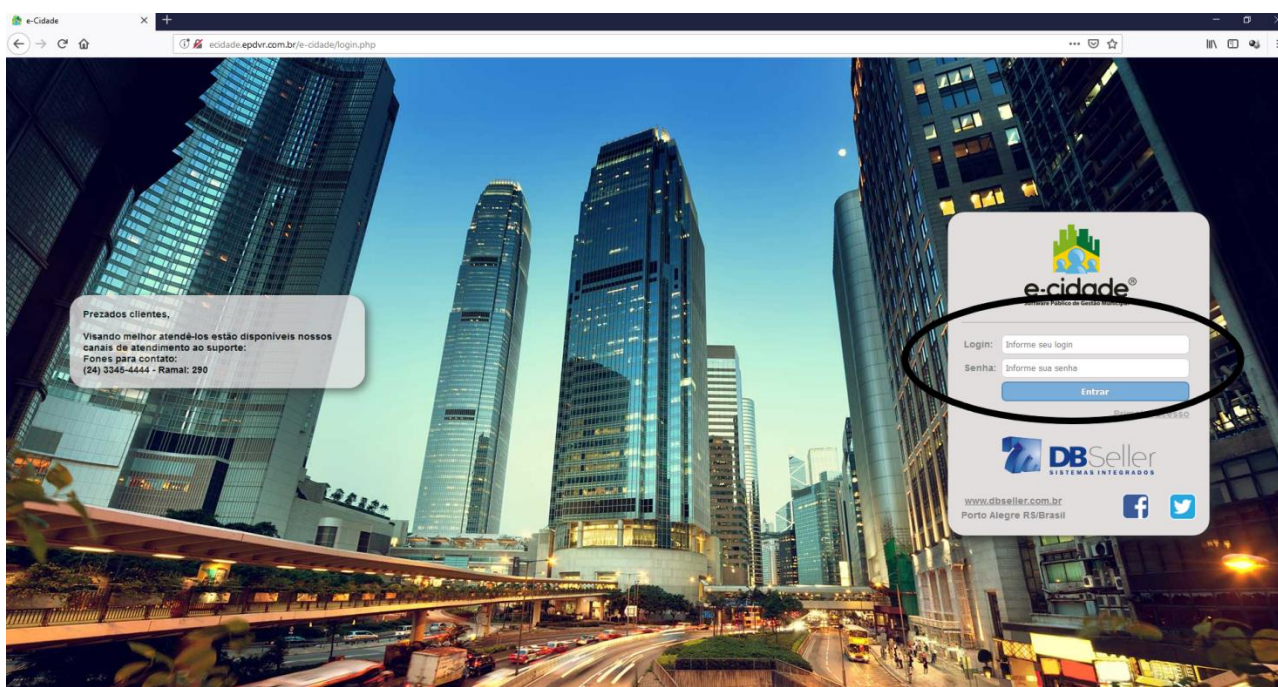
e-Cidade

ecidade.epdvr.com.br/e-cidade/login.php

Prezados clientes,

Visando melhor atendê-los estão disponíveis nossos canais de atendimento ao suporte:
Fones para contato:
(24) 3345-4444 - Ramal: 290

e-cidade®
Software Público de Gestão Municipal

Login: Informe seu login
Senha: Informe sua senha
Entrar
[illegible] acesso

DBSeller
SISTEMAS INTEGRADOS

www.dbseller.com.br
Porto Alegre RS/Brasil